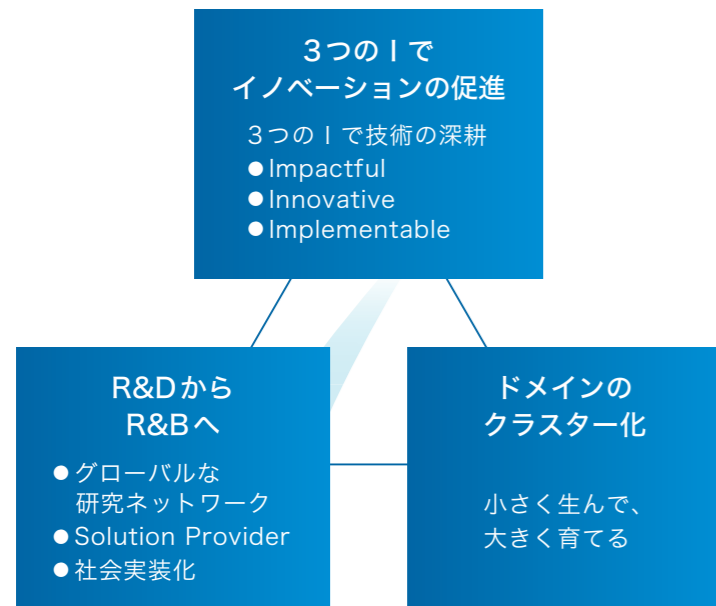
3つのIで
イノベーションの促進

3つのIで技術の深耕
● Impactful
● Innovative
● Implementable

R&Dから
R&Bへ

● グローバルな
研究ネットワーク
● Solution Provider
● 社会実装化

ドメインの
クラスター化

小さく生んで、
大きく育てる